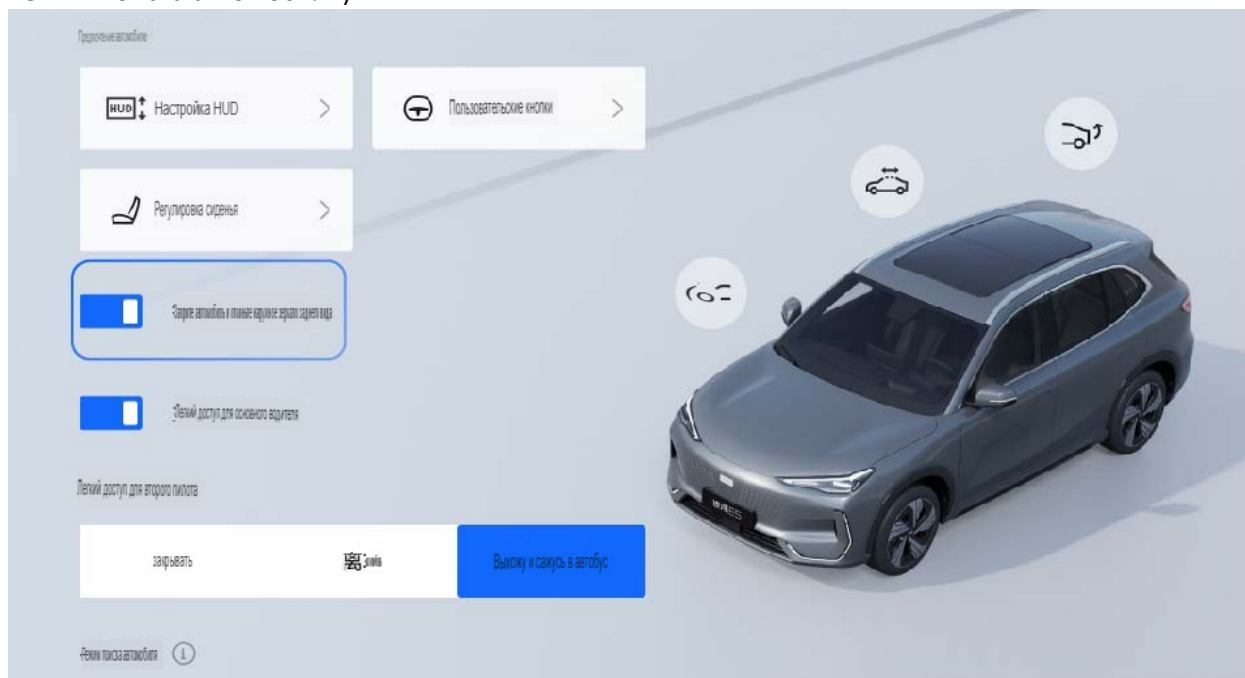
Предпочтение автомобиля

HUD Настройка HUD >

Пользовательские кнопки >

Регулировка сиденья >

Закройте автомобиль и сложите наружное зеркало заднего вида

Легкий доступ для основного водителя

Легкий доступ для второго пилота

закрывать

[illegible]

Выхожу и сажусь в автобус

Режим поиска автомобиля ⓘ